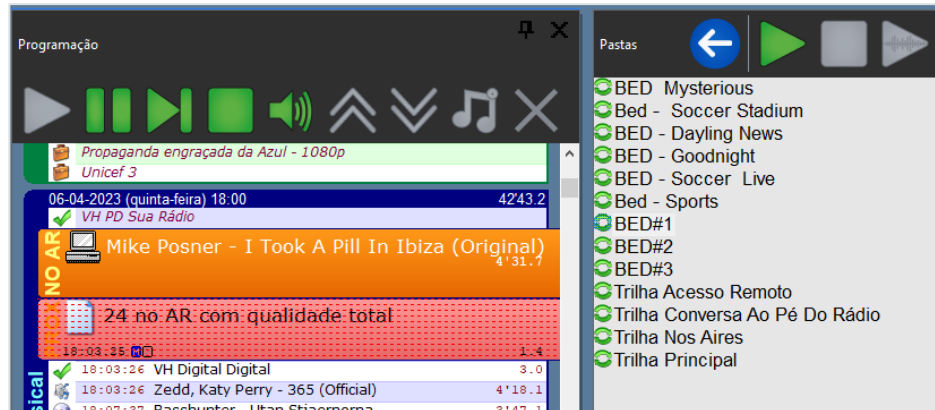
Programação

Propaganda engraçada da Azul - 1080p
Unicef 3

06-04-2023 (quinta-feira) 18:00 42'43.2
VH PD Sua Rádio

NO AR
Mike Posner - I Took A Pill In Ibiza (Original)
4'31.7

24 no AR com qualidade total
18:03:25 1.4

18:03:26 VH Digital Digital 3.0
18:03:26 Zedd, Katy Perry - 365 (Official) 4'18.1
18:07:37 Basshunter - Utan Stjaernorna 3'47.1

sical

Pastas

BED Mysterious
Bed - Soccer Stadium
BED - Dayling News
BED - Goodnight
BED - Soccer Live
Bed - Sports
BED#1
BED#2
BED#3
Trilha Acesso Remoto
Trilha Conversa Ao Pé Do Rádio
Trilha Nos Aires
Trilha Principal